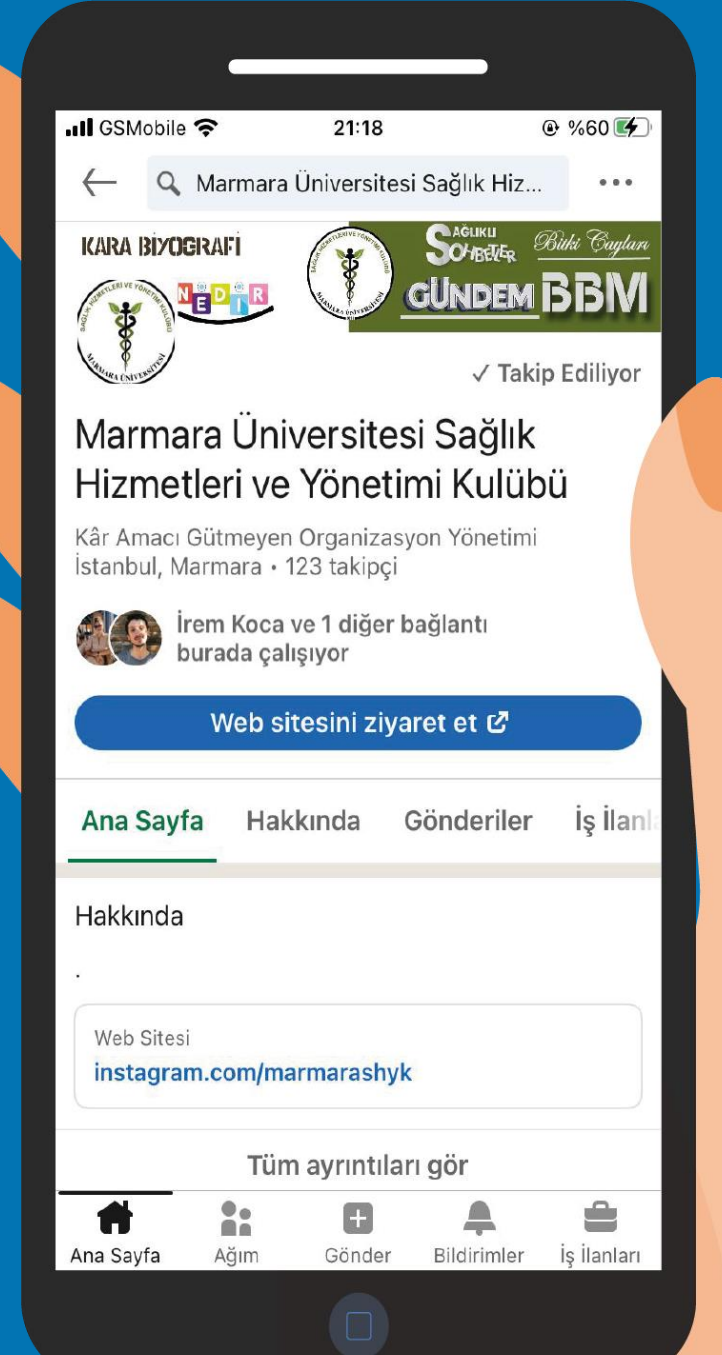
GSMobile 21:18 %60

Marmara Üniversitesi Sağlık Hiz...

KARA BIYOGRAFI
NEDİR
SAĞLIKLI SOHBETLER
Bitki Çayları
GÜNDEM BBM

✓ Takip Ediliyor

Marmara Üniversitesi Sağlık Hizmetleri ve Yönetimi Kulübü

Kâr Amacı Gütmeyen Organizasyon Yönetimi
İstanbul, Marmara • 123 takipçi

İrem Koca ve 1 diğer bağlantı burada çalışıyor

Web sitesini ziyaret et

Ana Sayfa Hakkında Gönderiler İş İlanl

Hakkında

.

Web Sitesi
instagram.com/marmarashyk

Tüm ayrıntıları gör

Ana Sayfa Ağım Gönder Bildirimler İş İlanları